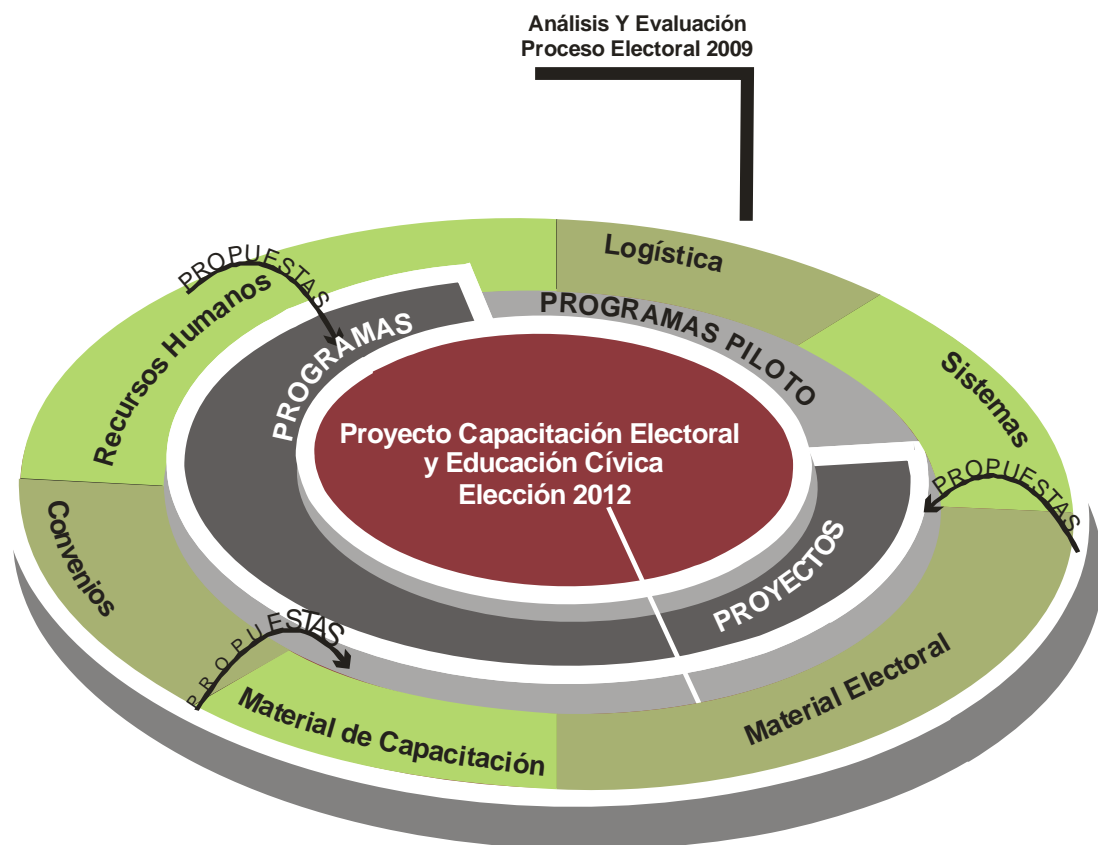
Análisis Y Evaluación
Proceso Electoral 2009

Logística

PROPUESTAS

Recursos Humanos

PROGRAMAS

PROGRAMAS PILOTO

Sistemas

Proyecto Capacitación Electoral y Educación Cívica Elección 2012

PROPUESTAS

Convenios

PROYECTOS

PROPUESTAS

Material Electoral

Material de Capacitación